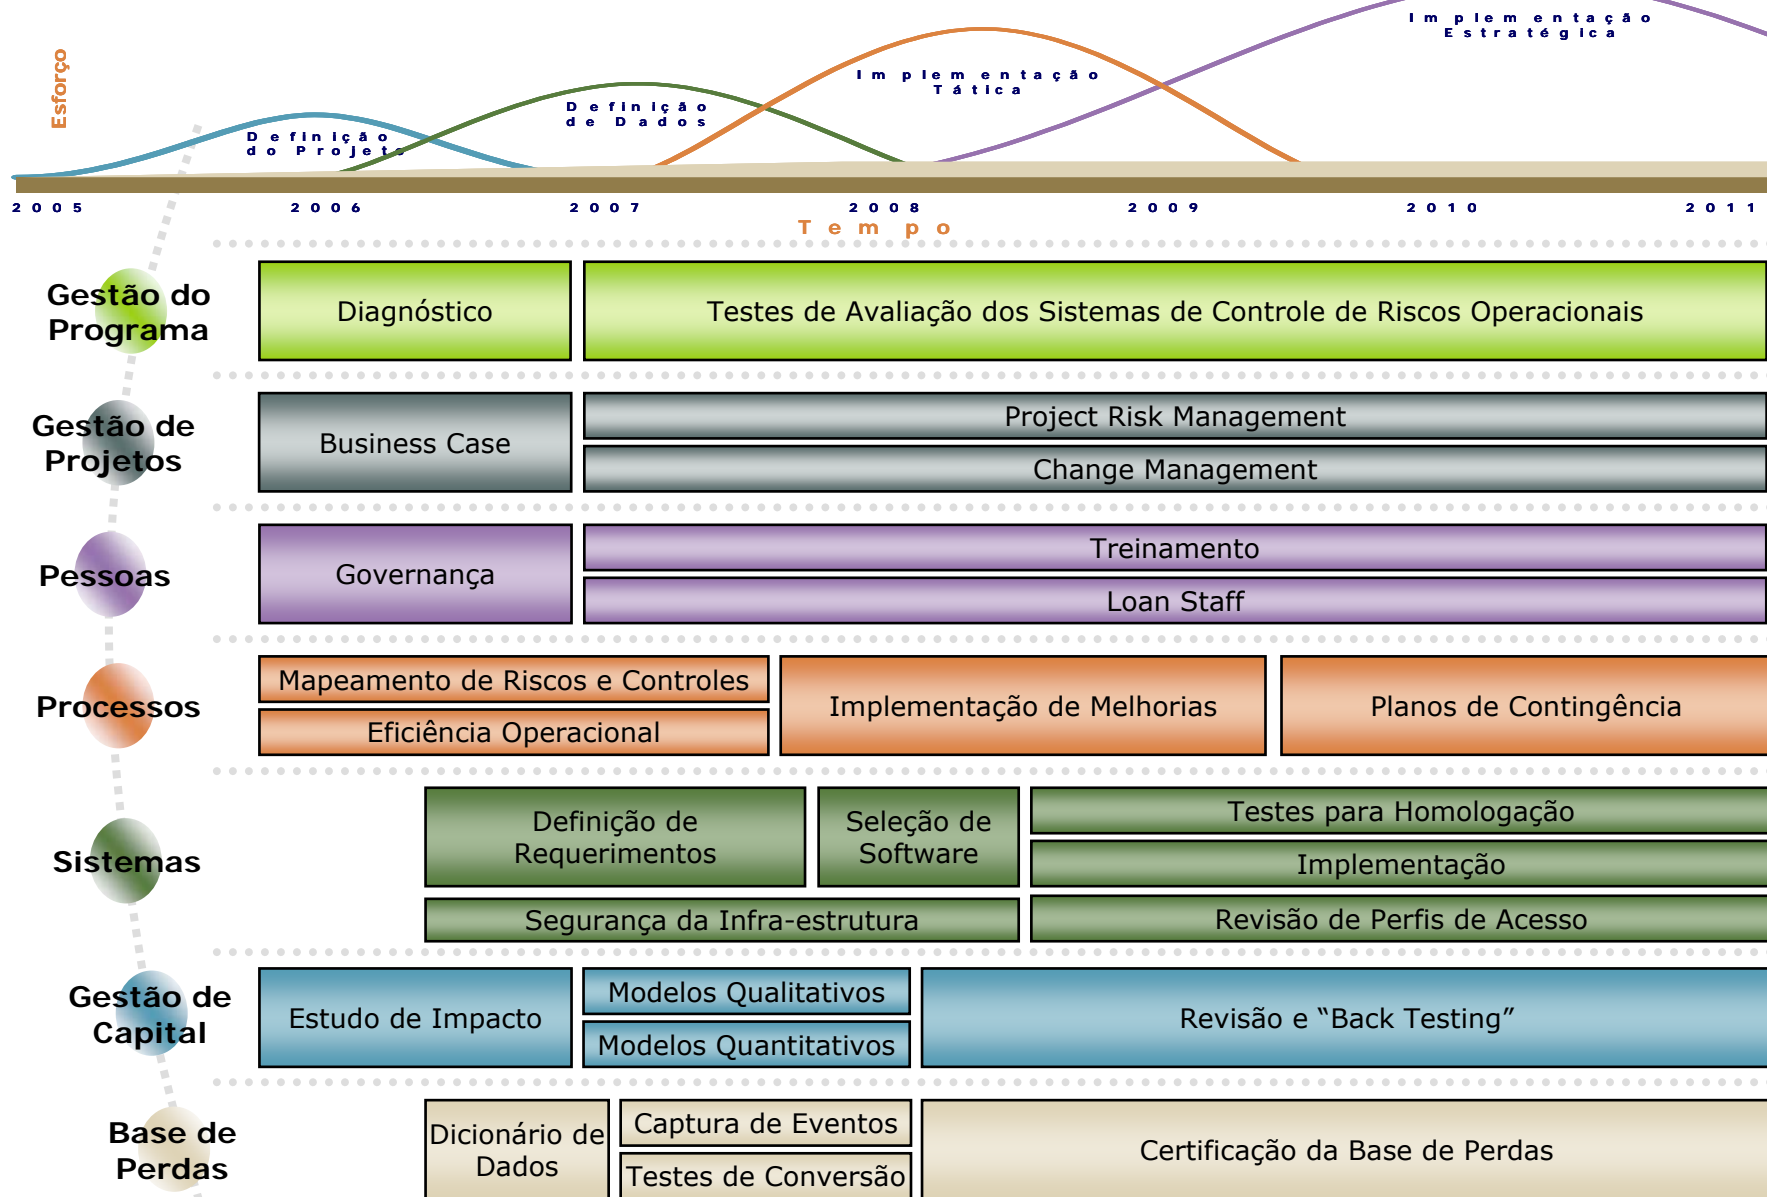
Esforço

Implementação Estratégica

Implementação Tática

Definição de Dados

Definição do Projeto

2005 2006 2007 2008 2009 2010 2011

Tempo

Gestão do Programa

Diagnóstico

Testes de Avaliação dos Sistemas de Controle de Riscos Operacionais

Gestão de Projetos

Business Case

Project Risk Management

Change Management

Pessoas

Governança

Treinamento

Loan Staff

Processos

Mapeamento de Riscos e Controles

Eficiência Operacional

Implementação de Melhorias

Planos de Contingência

Sistemas

Definição de Requerimentos

Seleção de Software

Testes para Homologação

Implementação

Segurança da Infra-estrutura

Revisão de Perfis de Acesso

Gestão de Capital

Estudo de Impacto

Modelos Qualitativos

Modelos Quantitativos

Revisão e "Back Testing"

Base de Perdas

Dicionário de Dados

Captura de Eventos

Testes de Conversão

Certificação da Base de Perdas